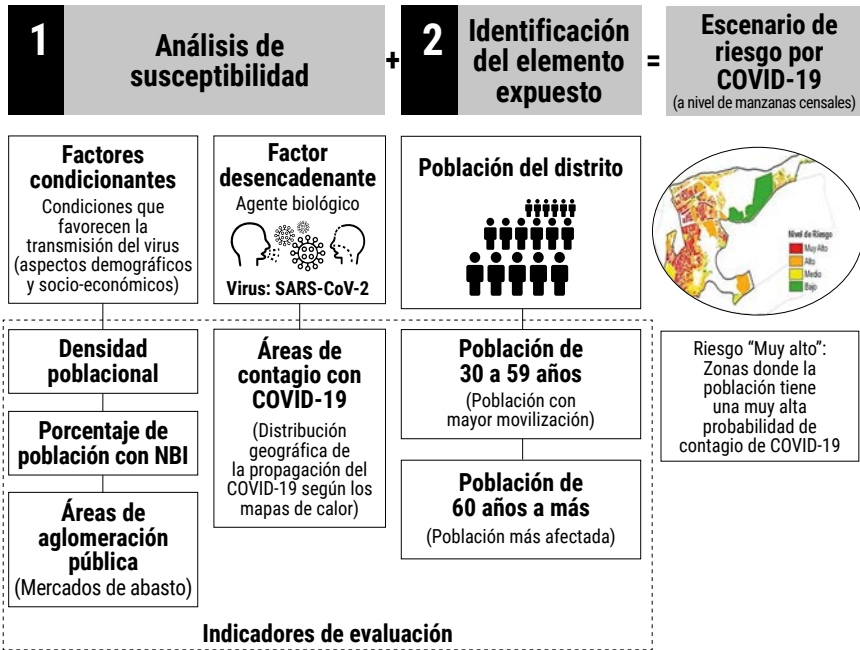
1 Análisis de susceptibilidad + 2 Identificación del elemento expuesto = Escenario de riesgo por COVID-19
(a nivel de manzanas censales)

Factores condicionantes
Condiciones que favorecen la transmisión del virus (aspectos demográficos y socio-económicos)

Factor desencadenante
Agente biológico
Virus: SARS-CoV-2

Población del distrito

Nivel de Riesgo
Muy Alto
Alto
Medio
Bajo

Densidad poblacional

Porcentaje de población con NBI

Áreas de aglomeración pública
(Mercados de abasto)

Áreas de contagio con COVID-19
(Distribución geográfica de la propagación del COVID-19 según los mapas de calor)

Población de 30 a 59 años
(Población con mayor movilización)

Población de 60 años a más
(Población más afectada)

Riesgo "Muy alto": Zonas donde la población tiene una muy alta probabilidad de contagio de COVID-19

Indicadores de evaluación